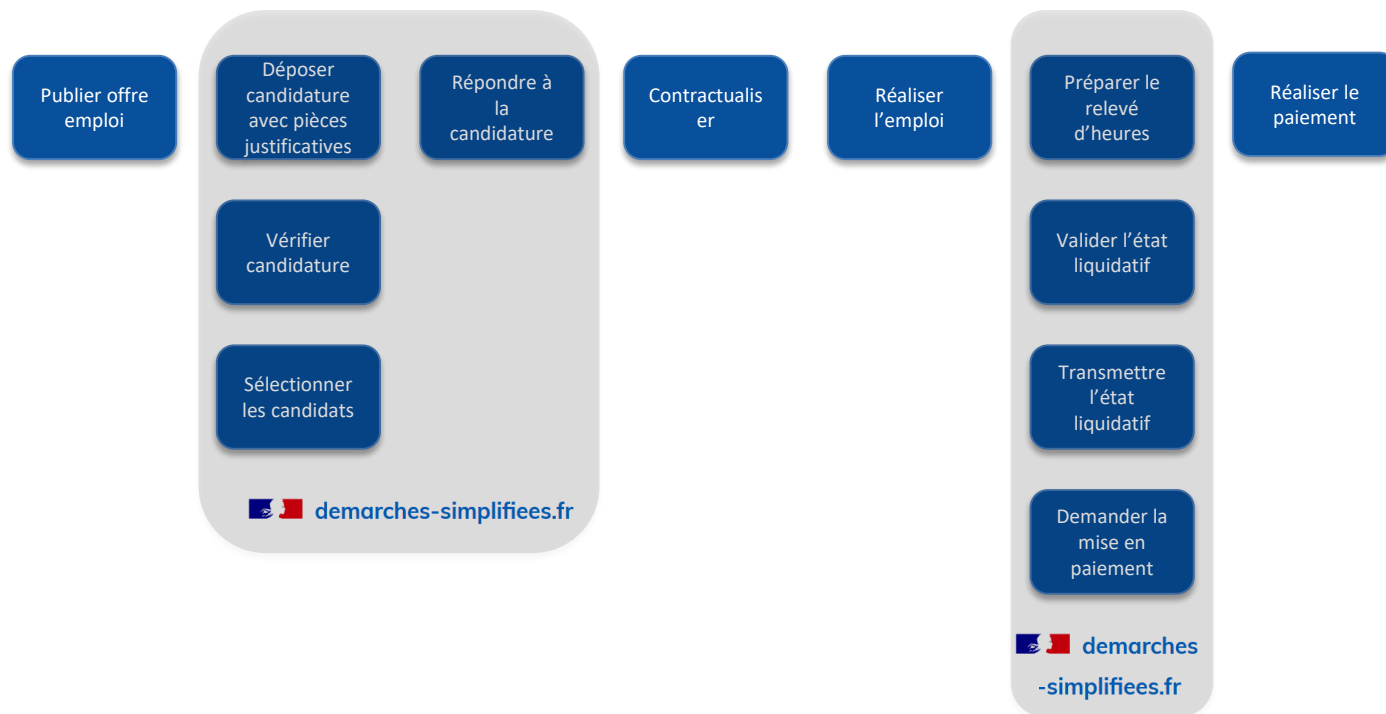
Publier offre emploi

Déposer candidature avec pièces justificatives

Répondre à la candidature

Vérifier candidature

Sélectionner les candidats

demarches-simplifiees.fr

Contractualiser

Réaliser l'emploi

Préparer le relevé d'heures

Valider l'état liquidatif

Transmettre l'état liquidatif

Demander la mise en paiement

demarches-simplifiees.fr

Réaliser le paiement